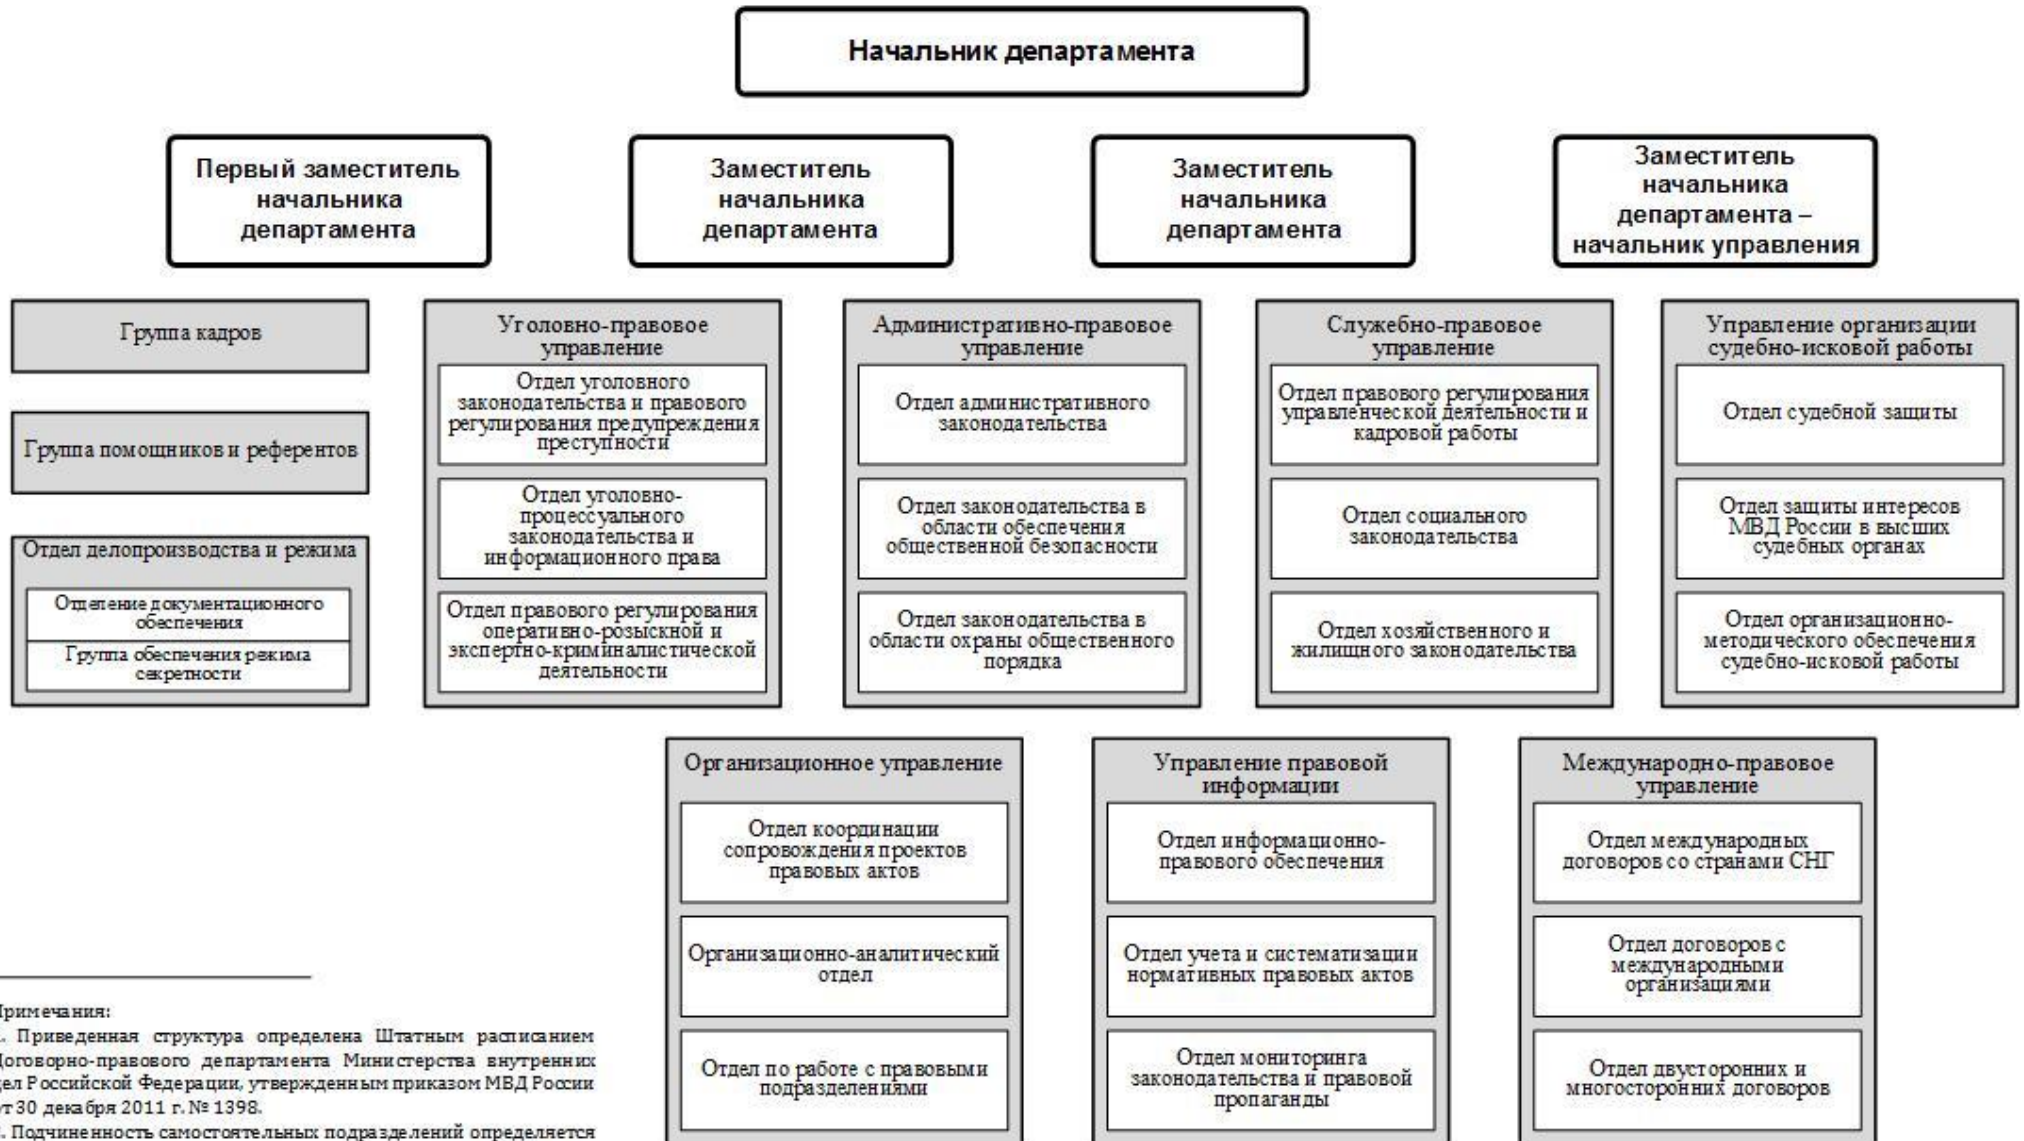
Начальник департамента

Первый заместитель начальника департамента

Заместитель начальника департамента

Заместитель начальника департамента

Заместитель начальника департамента – начальник управления

Группа кадров

Группа помощников и референтов

Отдел делопроизводства и режима

Отделение документационного обеспечения

Группа обеспечения режима секретности

Уголовно-правовое управление

Отдел уголовного законодательства и правового регулирования предупреждения преступности

Отдел уголовно-процессуального законодательства и информационного права

Отдел правового регулирования оперативно-розыскной и экспертно-криминалистической деятельности

Административно-правовое управление

Отдел административного законодательства

Отдел законодательства в области обеспечения общественной безопасности

Отдел законодательства в области охраны общественного порядка

Служебно-правовое управление

Отдел правового регулирования управленческой деятельности и кадровой работы

Отдел социального законодательства

Отдел хозяйственного и жилищного законодательства

Управление организации судебно-исковой работы

Отдел судебной защиты

Отдел защиты интересов МВД России в высших судебных органах

Отдел организационно-методического обеспечения судебно-исковой работы

Организационное управление

Отдел координации сопровождения проектов правовых актов

Организационно-аналитический отдел

Отдел по работе с правовыми подразделениями

Управление правовой информации

Отдел информационно-правового обеспечения

Отдел учета и систематизации нормативных правовых актов

Отдел мониторинга законодательства и правовой пропаганды

Международно-правовое управление

Отдел международных договоров со странами СНГ

Отдел договоров с международными организациями

Отдел двусторонних и многосторонних договоров

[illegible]римечания:
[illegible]. Приведенная структура определена Штатным расписанием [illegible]оговорно-правового департамента Министерства внутренних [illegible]дел Российской Федерации, утвержденным приказом МВД России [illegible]т 30 декабря 2011 г. № 1398.
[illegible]. Подчиненность самостоятельных подразделений определяется